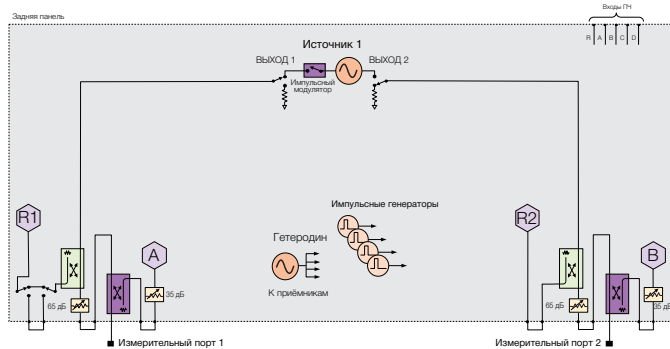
Задняя панель

Входы ПН

R A B C D

Источник 1

ВЫХОД 1

ВЫХОД 2

Импульсный модулятор

R1

A

65 дБ

35 дБ

Импульсные генераторы

Гетеродин

К приёмникам

R2

B

65 дБ

35 дБ

Измерительный порт 1

Измерительный порт 2